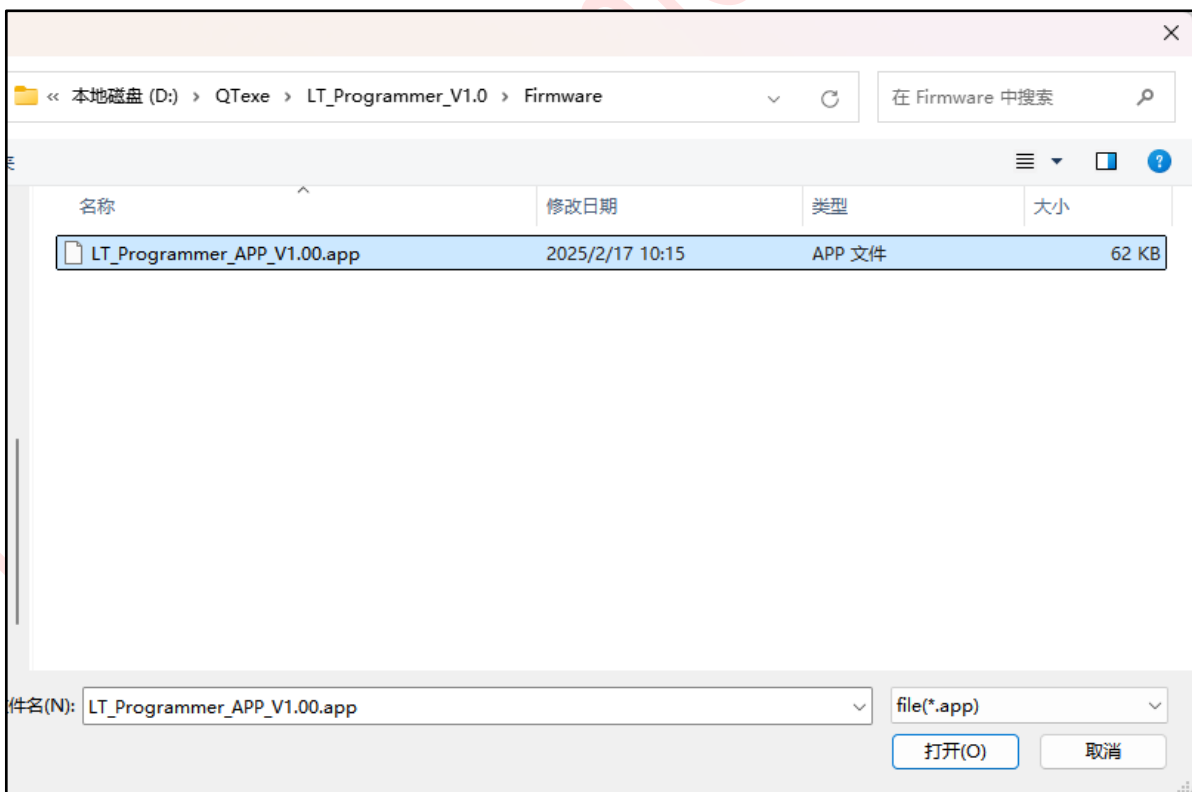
« 本地磁盘 (D:) › QTexe › LT_Programmer_V1.0 › Firmware

在 Firmware 中搜索

夹

| 名称 | 修改日期 | 类型 | 大小 |
|---|---|---|---|
| LT_Programmer_APP_V1.00.app | 2025/2/17 10:15 | APP 文件 | 62 KB |

件名(N): LT_Programmer_APP_V1.00.app

file(*.app)

打开(O)

取消